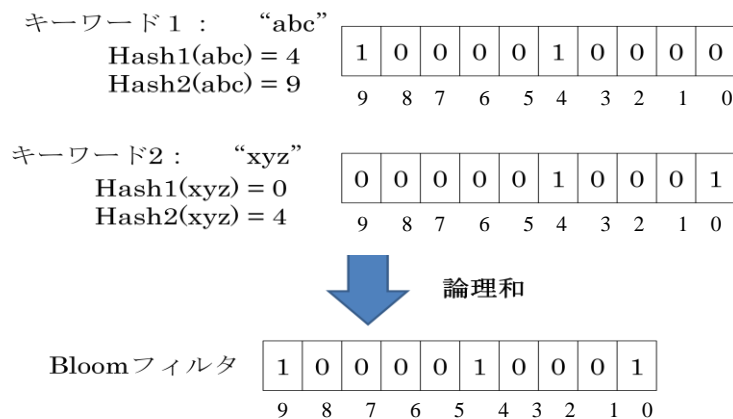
キーワード１： “abc”
Hash1(abc) = 4
Hash2(abc) = 9

| 1 | 0 | 0 | 0 | 0 | 1 | 0 | 0 | 0 | 0 |
|---|---|---|---|---|---|---|---|---|---|
| 9 | 8 | 7 | 6 | 5 | 4 | 3 | 2 | 1 | 0 |

キーワード2： “xyz”
Hash1(xyz) = 0
Hash2(xyz) = 4

| 0 | 0 | 0 | 0 | 0 | 1 | 0 | 0 | 0 | 1 |
|---|---|---|---|---|---|---|---|---|---|
| 9 | 8 | 7 | 6 | 5 | 4 | 3 | 2 | 1 | 0 |

論理和

Bloomフィルタ

| 1 | 0 | 0 | 0 | 0 | 1 | 0 | 0 | 0 | 1 |
|---|---|---|---|---|---|---|---|---|---|
| 9 | 8 | 7 | 6 | 5 | 4 | 3 | 2 | 1 | 0 |